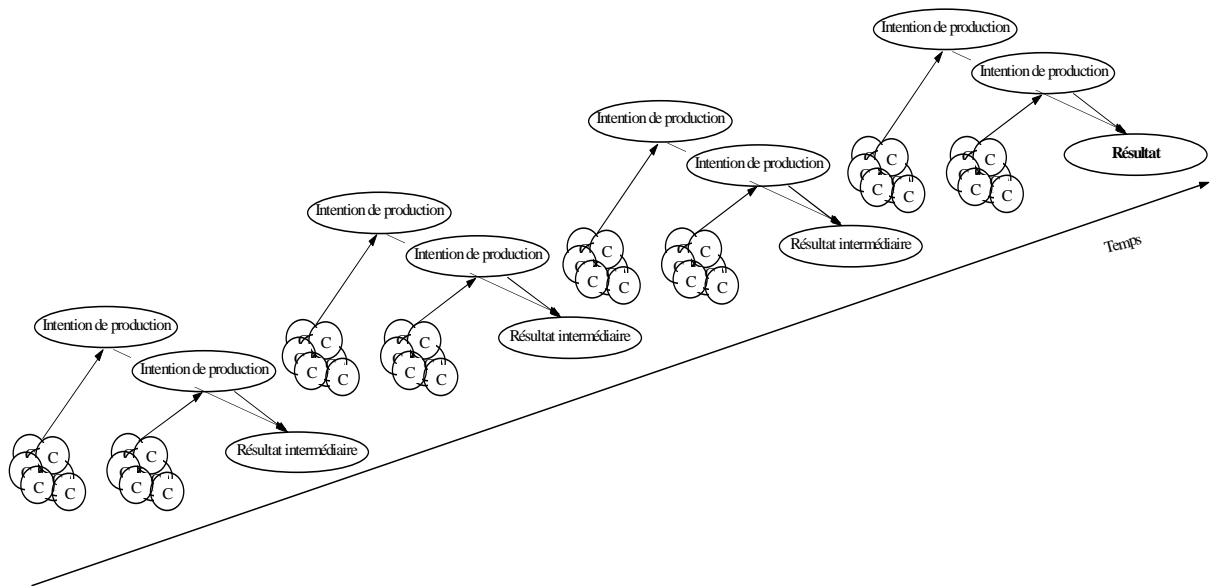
Intention de production

Intention de production

Résultat

Intention de production

Intention de production

Résultat intermédiaire

Temps

Intention de production

Intention de production

Résultat intermédiaire

Intention de production

Intention de production

Résultat intermédiaire

C C C C

C C C C

C C C C

C C C C

C C C C

C C C C

C C C C

C C C C